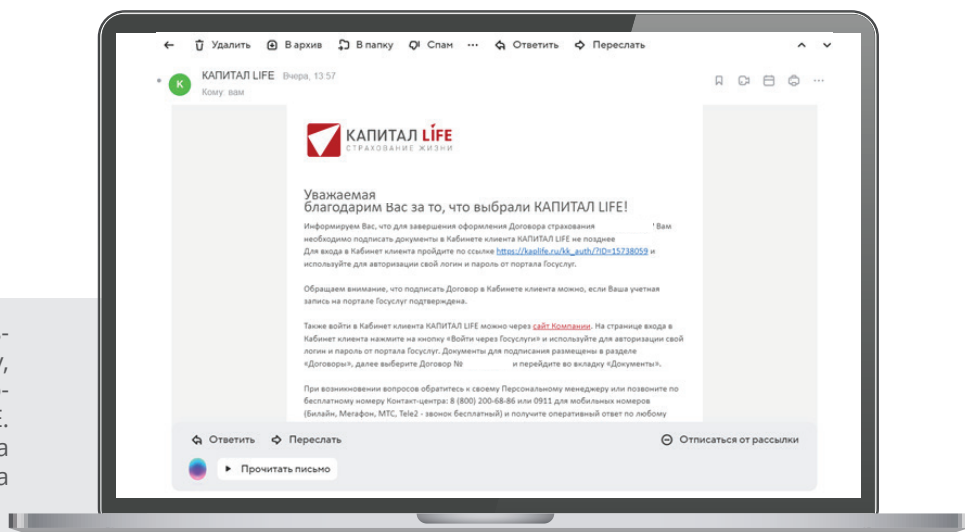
Удалить В архив В папку Спам ··· Ответить Переслать

КАПИТАЛ LIFE Вчера, 13:57
Кому: вам

КАПИТАЛ LIFE
СТРАХОВАНИЕ ЖИЗНИ

Уважаемая
благодарим Вас за то, что выбрали КАПИТАЛ LIFE!

Информируем Вас, что для завершения оформления Договора страхования Вам необходимо подписать документы в Кабинете клиента КАПИТАЛ LIFE не позднее
Для входа в Кабинет клиента пройдите по ссылке https://kaplife.ru/kk_auth/?ID=15738059 и используйте для авторизации свой логин и пароль от портала Госуслуг.

Обращаем внимание, что подписать Договор в Кабинете клиента можно, если Ваша учетная запись на портале Госуслуг подтверждена.

Также войти в Кабинет клиента КАПИТАЛ LIFE можно через сайт Компании. На странице входа в Кабинет клиента нажмите на кнопку «Войти через Госуслуги» и используйте для авторизации свой логин и пароль от портала Госуслуг. Документы для подписания размещены в разделе «Договоры», далее выберите Договор № и перейдите во вкладку «Документы».

При возникновении вопросов обратитесь к своему Персональному менеджеру или позвоните по бесплатному номеру Контакт-центра: 8 (800) 200-68-86 или 0911 для мобильных номеров (Билайн, Мегафон, МТС, Tele2 - звонок бесплатный) и получите оперативный ответ по любому

Ответить Переслать Отписаться от рассылки

Прочитать письмо

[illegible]